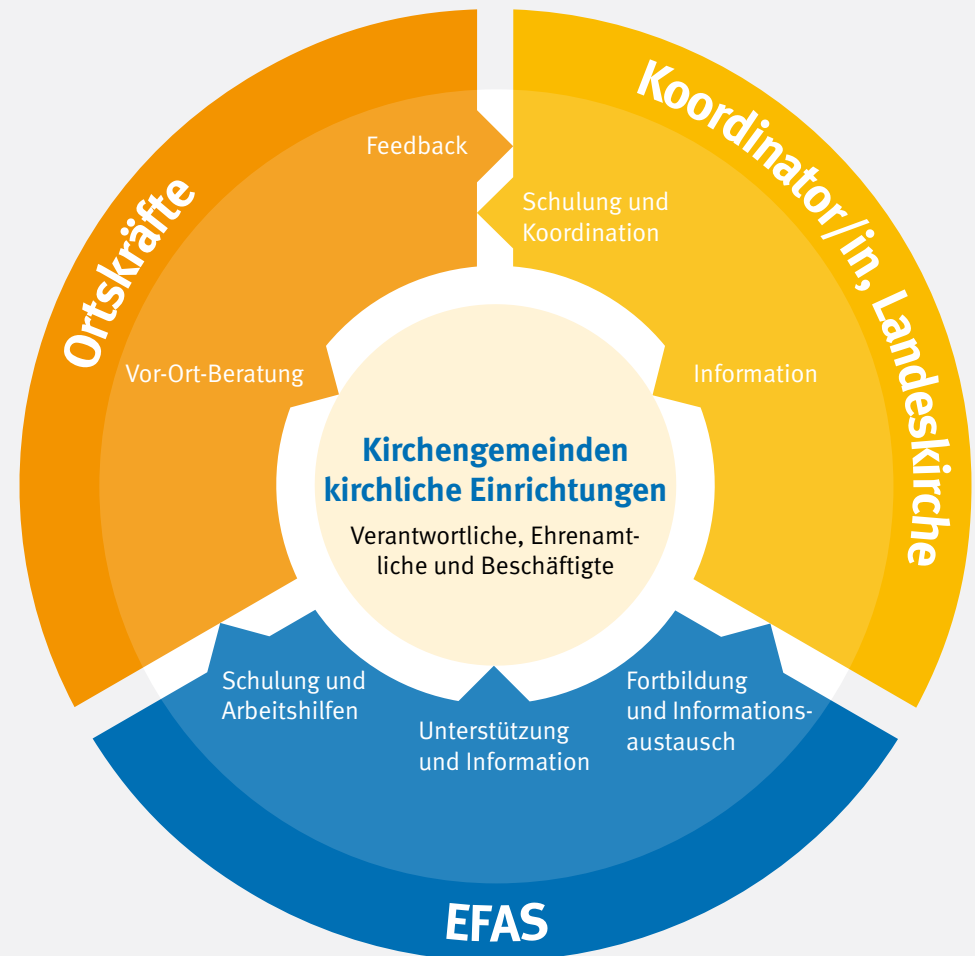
Ortskräfte

Koordinator/in, Landeskirche

Feedback

Schulung und Koordination

Vor-Ort-Beratung

Information

Kirchengemeinden kirchliche Einrichtungen

Verantwortliche, Ehrenamtliche und Beschäftigte

Schulung und Arbeitshilfen

Unterstützung und Information

Fortbildung und Informationsaustausch

EFAS